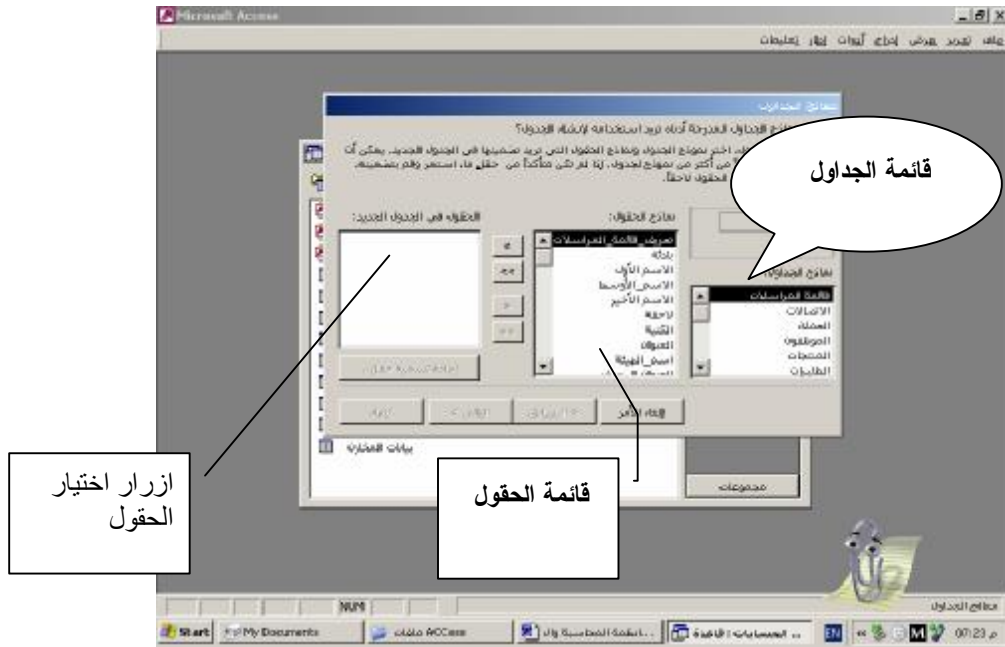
Microsoft Access

ملف تحرير عرض إدراج أدوات إطار تعليمات

معالج الجداول

نماذج الجداول المدرجة أدناه تريد استخدامه لإنشاء الجدول؟

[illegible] اختر نموذج الجدول ونماذج الحقول التي تريد تضمينها في الجدول الجديد. يمكن أن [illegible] أكثر من نموذج لجدول. إذا لم تكن متأكداً من حقل ما، استمر وقم بتضمينه. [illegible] الحقول لاحقاً.

قائمة الجداول

نماذج الحقول:

الحقول في الجدول الجديد:

نماذج الجداول:

قائمة المراسلات
الاتصالات
العملاء
الموظفون
المنتجات
الطلبيات

معرف_قائمة_المراسلات
بادئة
الاسم_الأول
الاسم_الأوسط
الاسم_الأخير
لاحقة
الكنية
العنوان
اسم_الهيئة

>
>>
<
<<

إعادة تسمية الحقل...

إلغاء الأمر
< السابق
التالي >
إنهاء

بيانات العشيرة

مجموعات

ازرار اختيار الحقول

قائمة الحقول

معالج الجداول

NUM

Start My Documents ملفات ACCess أنظمة المحاسبة وال... المحاسبات : قاعدة ... EN 07:23 م